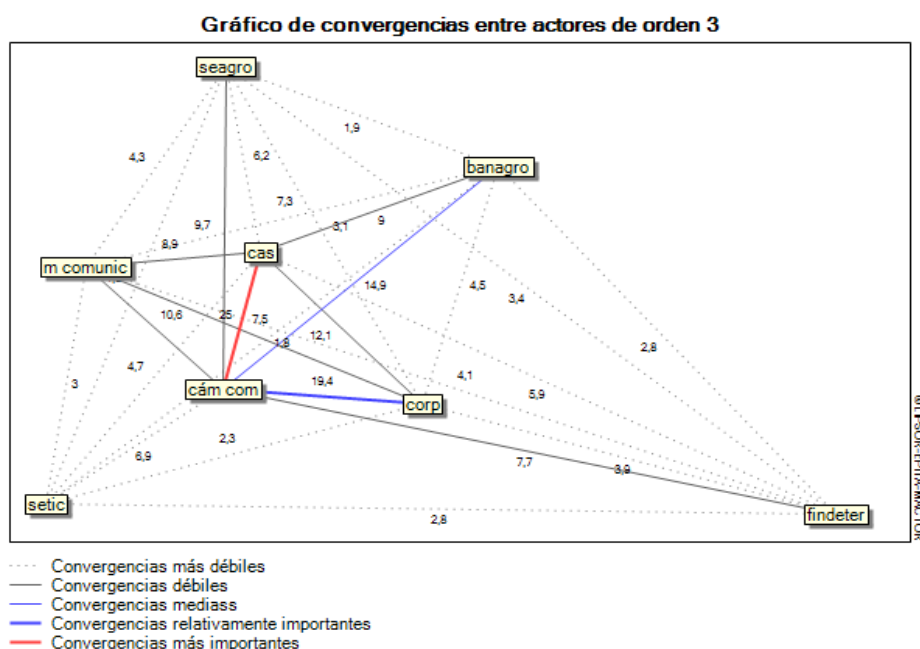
Gráfico de convergencias entre actores de orden 3

seagro

banagro

m comunic

cas

cám com

corp

setic

findeter

1,9

4,3

6,2

7,3

9,7

3,1

9

8,9

14,9

4,5

3,4

10,6

25

7,5

12,1

1,8

2,8

4,7

3

19,4

4,1

5,9

2,3

6,9

7,7

3,9

2,8

© LIPSOR-EPITA-MACTOR

Convergencias más débiles
Convergencias débiles
Convergencias mediass
Convergencias relativamente importantes
Convergencias más importantes